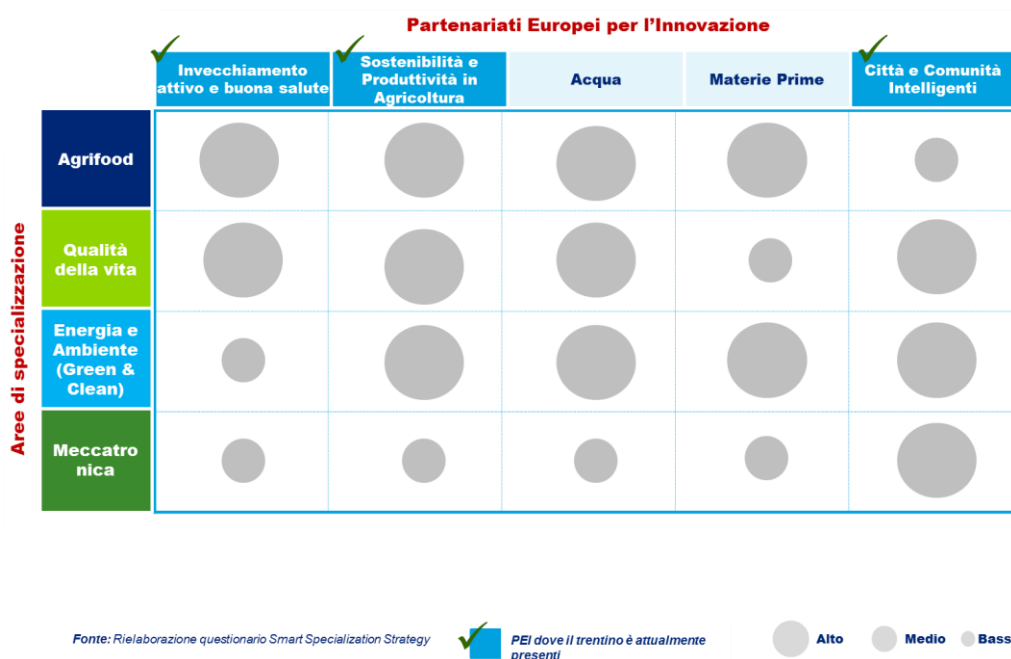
Partenariati Europei per l'Innovazione

Aree di specializzazione

| | Invecchiamento attivo e buona salute | Sostenibilità e Produttività in Agricoltura | Acqua | Materie Prime | Città e Comunità Intelligenti |
|---|---|---|---|---|---|
| Agrifood | | | | | |
| Qualità della vita | | | | | |
| Energia e Ambiente (Green & Clean) | | | | | |
| Meccatronica | | | | | |

Fonte: Rielaborazione questionario Smart Specialization Strategy

PEI dove il trentino è attualmente presenti

Alto

Medio

Bass